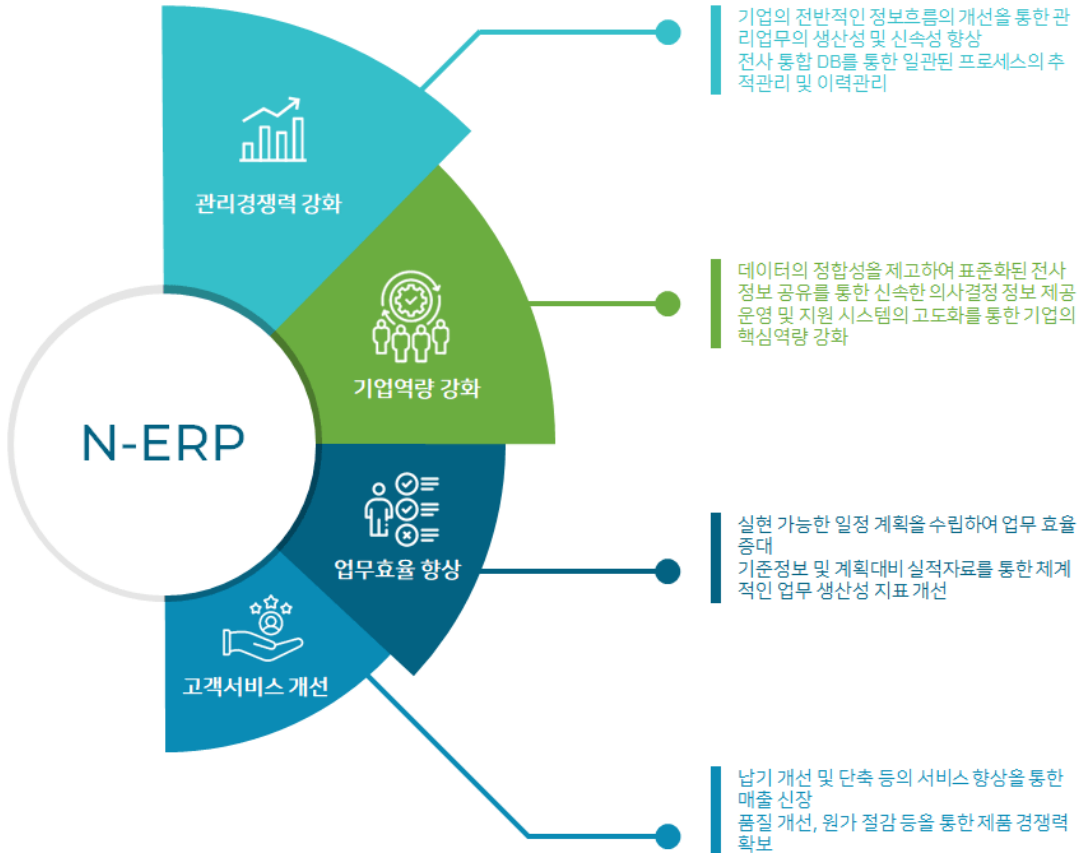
관리경쟁력 강화

기업역량 강화

N-ERP

업무효율 향상

고객서비스 개선

기업의 전반적인 정보흐름의 개선을 통한 관리업무의 생산성 및 신속성 향상
전사 통합 DB를 통한 일관된 프로세스의 추적관리 및 이력관리

데이터의 정합성을 제고하여 표준화된 전사 정보 공유를 통한 신속한 의사결정 정보 제공
운영 및 지원 시스템의 고도화를 통한 기업의 핵심역량 강화

실현 가능한 일정 계획을 수립하여 업무 효율 증대
기준정보 및 계획대비 실적자료를 통한 체계적인 업무 생산성 지표 개선

납기 개선 및 단축 등의 서비스 향상을 통한 매출 신장
품질 개선, 원가 절감 등을 통한 제품 경쟁력 확보